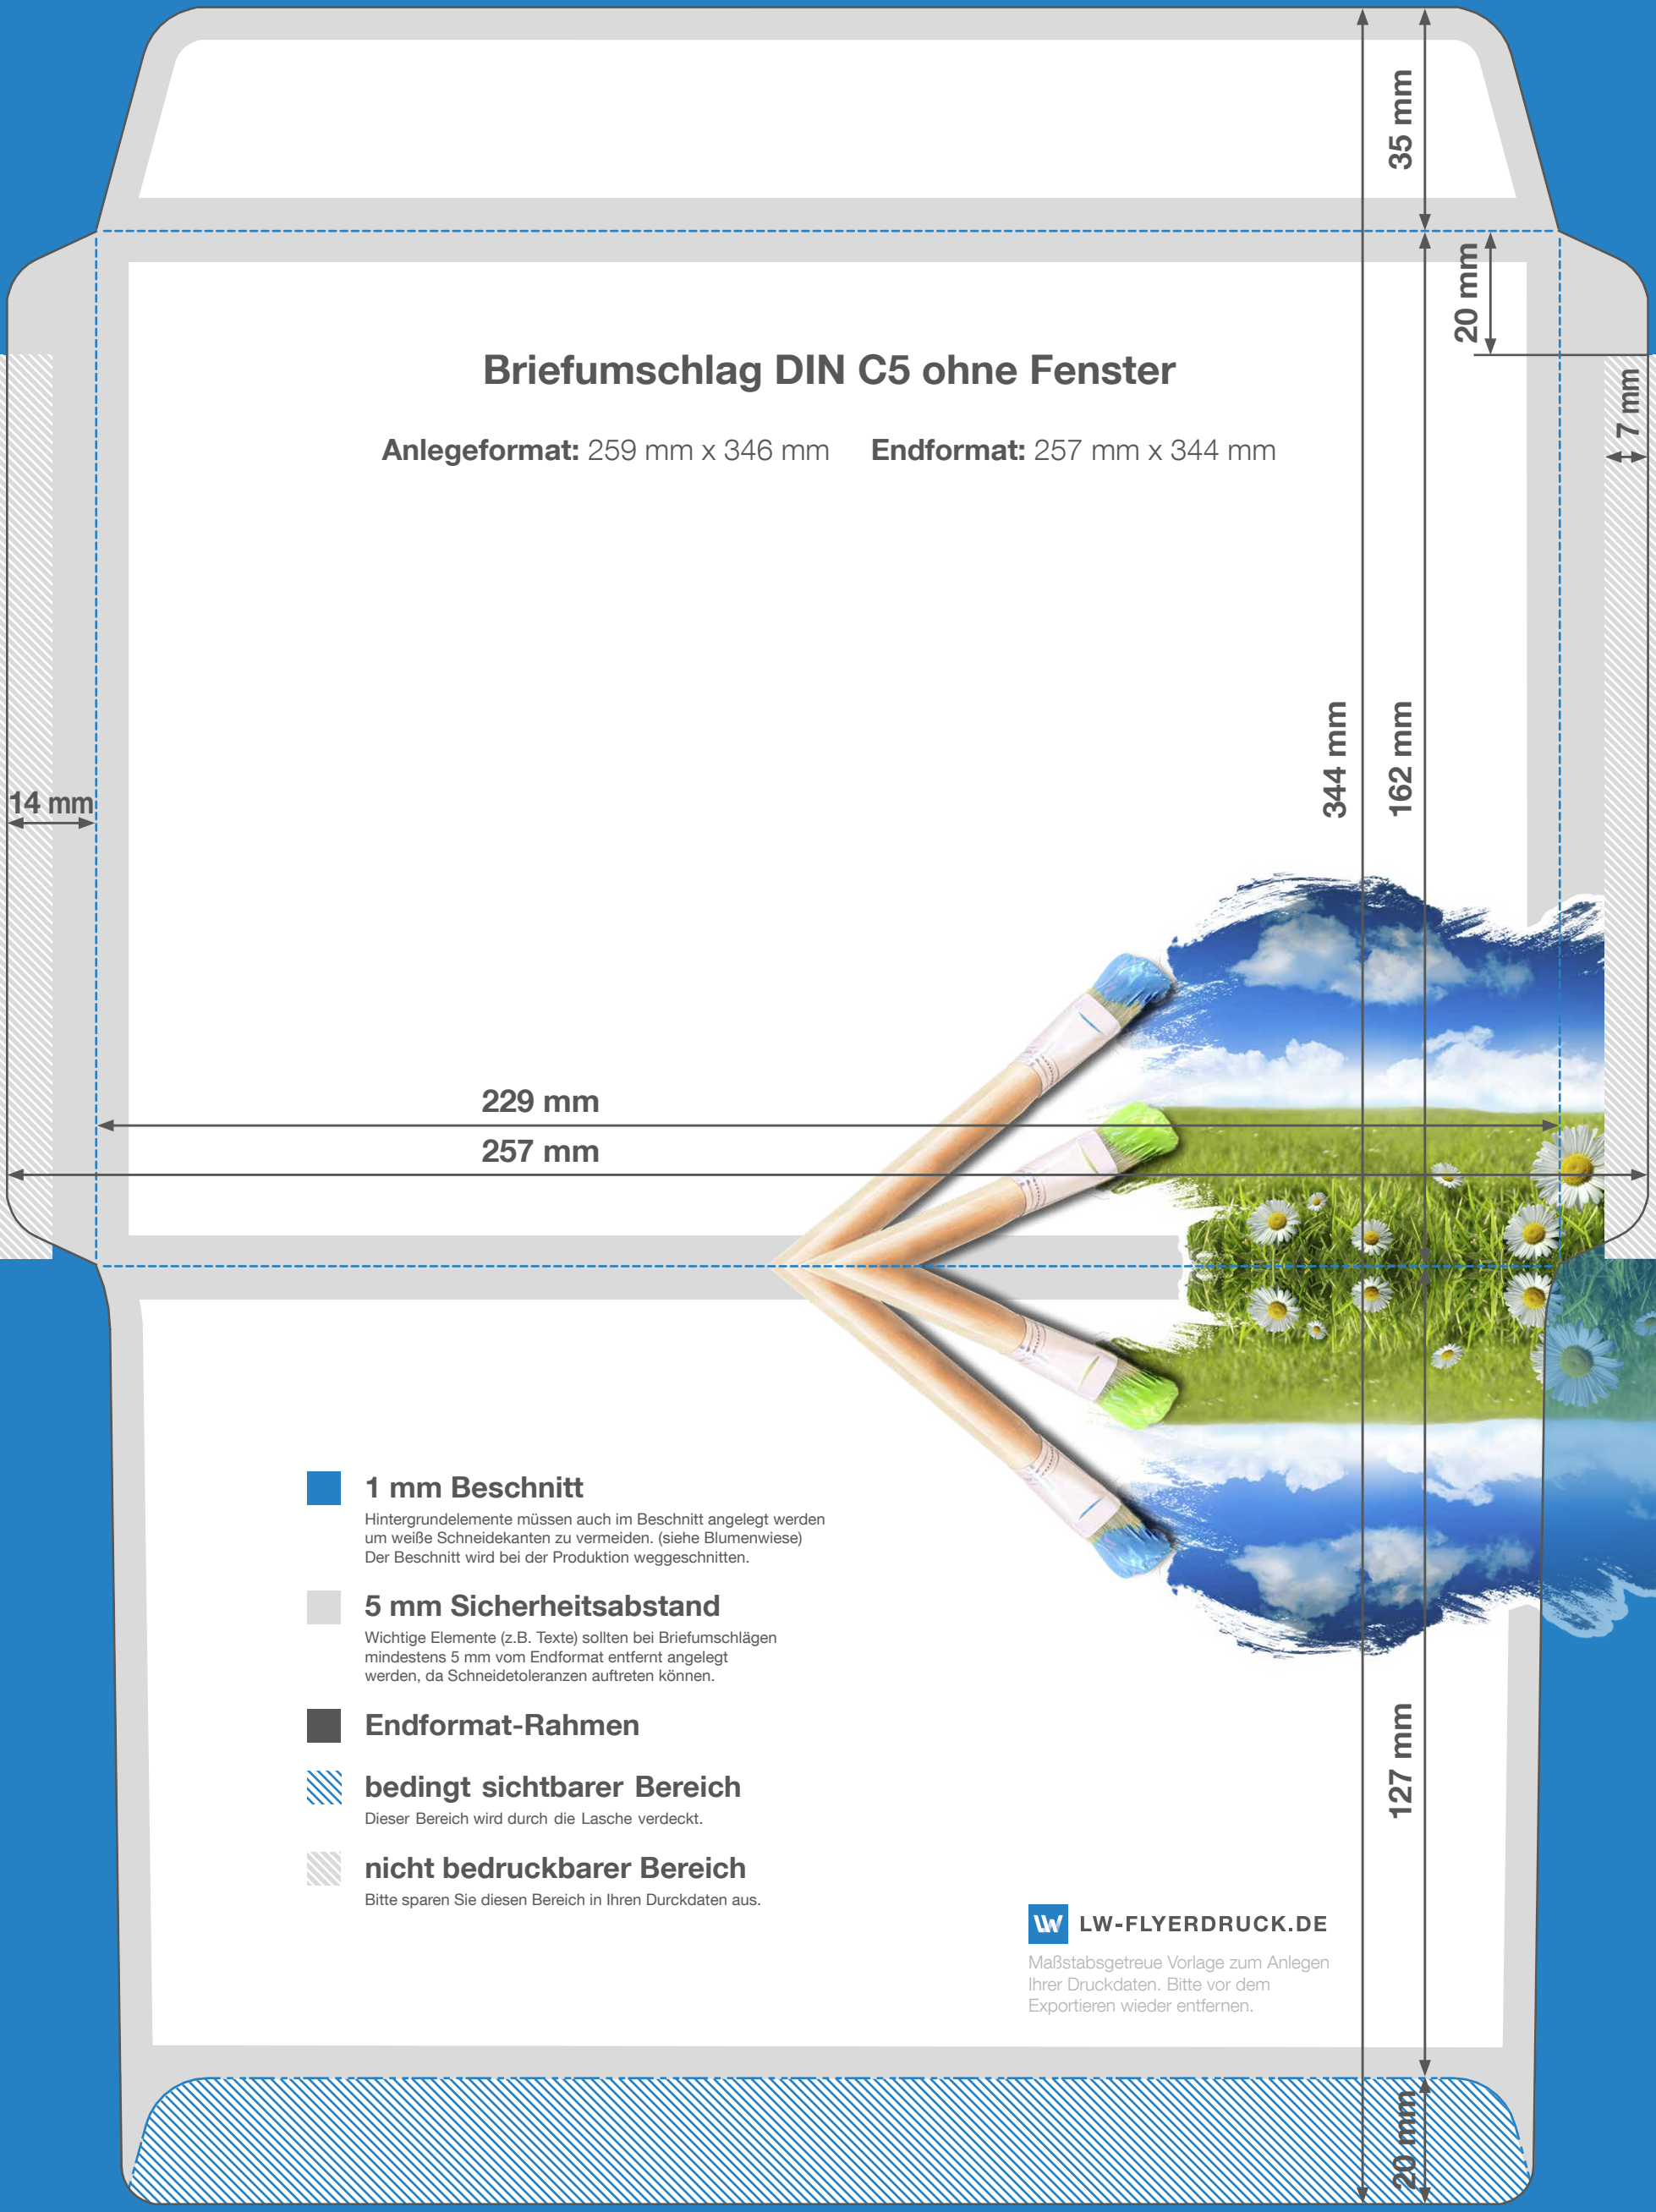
35 mm

20 mm

7 mm

Briefumschlag DIN C5 ohne Fenster

**Anlegeformat:** 259 mm x 346 mm **Endformat:** 257 mm x 344 mm

14 mm

344 mm

162 mm

229 mm

257 mm

1 mm Beschnitt
Hintergrundelemente müssen auch im Beschnitt angelegt werden um weiße Schneidekanten zu vermeiden. (siehe Blumenwiese) Der Beschnitt wird bei der Produktion weggeschnitten.

5 mm Sicherheitsabstand
Wichtige Elemente (z.B. Texte) sollten bei Briefumschlägen mindestens 5 mm vom Endformat entfernt angelegt werden, da Schneidetoleranzen auftreten können.

Endformat-Rahmen

bedingt sichtbarer Bereich
Dieser Bereich wird durch die Lasche verdeckt.

nicht bedruckbarer Bereich
Bitte sparen Sie diesen Bereich in Ihren Durckdaten aus.

127 mm

LW-FLYERDRUCK.DE
Maßstabsgetreue Vorlage zum Anlegen Ihrer Druckdaten. Bitte vor dem Exportieren wieder entfernen.

20 mm